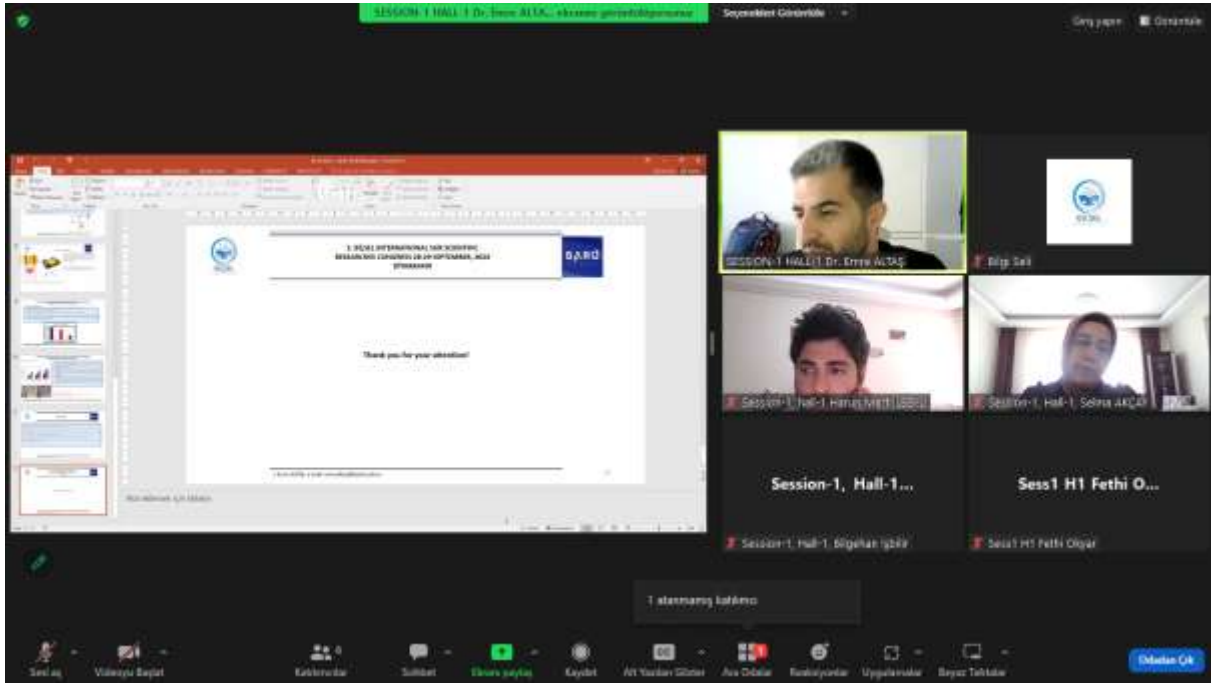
SESSION-1 HALL-1 Dr. Emre ALTAŞ... ekranını görüntülüyorsunuz

Seçenekleri Görüntüle

Geri yapın

Görüntüle

3. DİCLE INTERNATIONAL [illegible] SCIENTIFIC RESEARCHES CONGRESS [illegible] SEPTEMBER, 2022 DIYARBAKIR

Thank you for your attention!

SESSION-1 HALL-1 Dr. Emre ALTAŞ

Bilgi Sali

Session-1, Hall-1, Hamza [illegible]

Session-1, Hall-1, Selma AKÇAY

Session-1, Hall-1...

Sess1 H1 Fethi O...

Session-1, Hall-1, Bilgehan Işbilir

Sess1 H1 Fethi Olgar

1 atanmamış katılımcı

Sesi aç

Videoyu Başlat

Katılımcılar

Sohbet

Ekranı paylaş

Kaydet

Alt Yazıları Göster

Ara Odalar

Reaksiyonlar

Uygulamalar

Beyaz Tahtalar

Odadan Çık